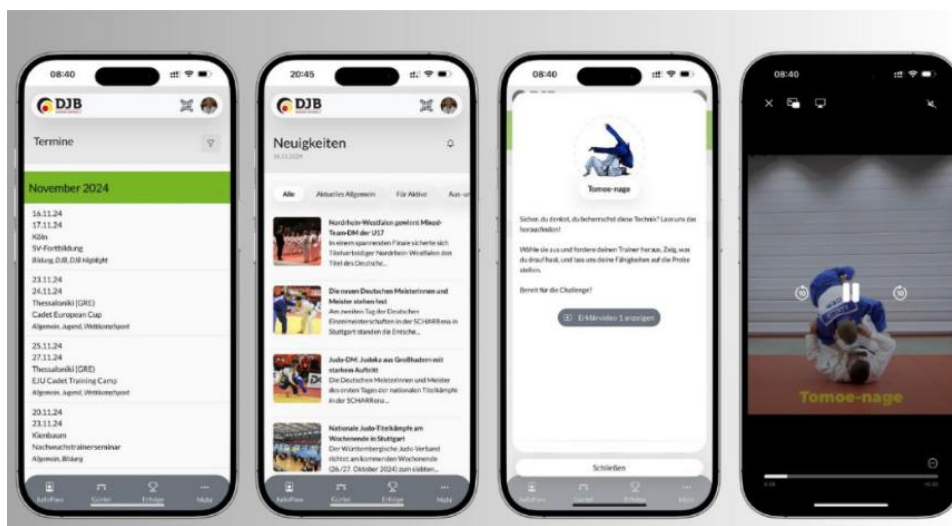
08:40

DJB

Termine

November 2024

16.11.24
17.11.24
Köln
SV-Fortbildung
Bildung, DJB, DJB Highlight

23.11.24
24.11.24
Thessaloniki (GRE)
Cadet European Cup
Allgemein, Jugend, Wettkampfsport

25.11.24
27.11.24
Thessaloniki (GRE)
EJU Cadet Training Camp
Allgemein, Jugend, Wettkampfsport

20.11.24
23.11.24
Kienbaum
Nachwuchstrainerseminar
Allgemein, Bildung

JudoPass Gürtel Erfolge Mehr

20:45

DJB

Neuigkeiten

Alle Aktuelles Allgemein Für Aktive Aus-un

Nordrhein-Westfalen gewinnt Mixed-Team-DM der U17
In einem spannenden Finale sicherte sich Titelverteidiger Nordrhein-Westfalen den Titel des Deutsche...

Die neuen Deutschen Meisterinnen und Meister stehen fest
Am zweiten Tag der Deutschen Einzelmeisterschaften in der SCHARRena in Stuttgart standen die Entsche...

Judo-DM: Judoka aus Großbaden mit starkem Auftritt
Die Deutschen Meisterinnen und Meister des ersten Tages der nationalen Titelkämpfe in der SCHARRena...

Nationale Judo-Titelkämpfe am Wochenende in Stuttgart
Der Württembergische Judo-Verband richtet am kommenden Wochenende (26./27. Oktober 2024) zum siebten...

JudoPass Gürtel Erfolge Mehr

08:40

Tomoe-nage

Sicher, du denkst, du beherrschst diese Technik? Lass uns das herausfinden!

Wähle sie aus und fordere deinen Trainer heraus. Zeig, was du drauf hast, und lass uns deine Fähigkeiten auf die Probe stellen.

Bereit für die Challenge?

Erklärvideo 1 anzeigen

Schließen

JudoPass Gürtel Erfolge Mehr

08:40

Tomoe-nage